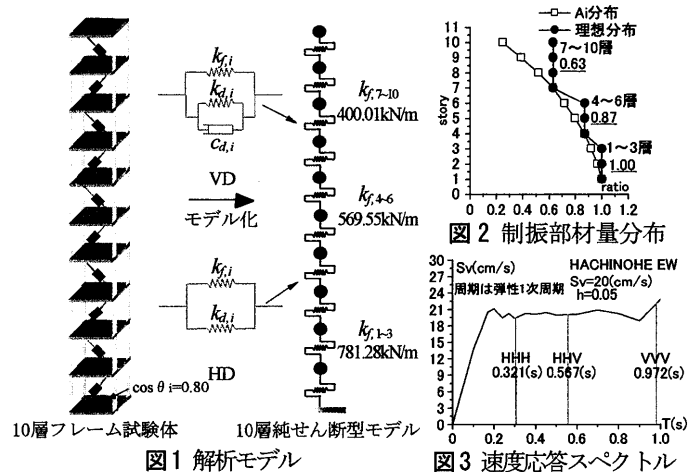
$k_{f,i}$
$k_{d,i}$
$c_{d,i}$
VD
モデル化
$k_{f,i}$
$k_{d,i}$
HD
$\cos\theta_i$=0.80
$k_{f,7\text{-}10}$
400.01kN/m
$k_{f,4\text{-}6}$
569.55kN/m
$k_{f,1\text{-}3}$
781.28kN/m
10層フレーム試験体
10層純せん断型モデル
図1 解析モデル

Ai分布
理想分布
7〜10層
0.63
4〜6層
0.87
1〜3層
1.00
story
ratio
0 0.2 0.4 0.6 0.8 1 1.2
0 1 2 3 4 5 6 7 8 9 10
図2 制振部材量分布

Sv(cm/s)
周期は弾性1次周期
HACHINOHE EW
Sv=20(cm/s)
h=0.05
HHH
0.321(s)
HHV
0.567(s)
VVV
0.972(s)
T(s)
0 3 6 9 12 15 18 21 24 27 30
0 0.2 0.4 0.6 0.8 1.0
図3 速度応答スペクトル